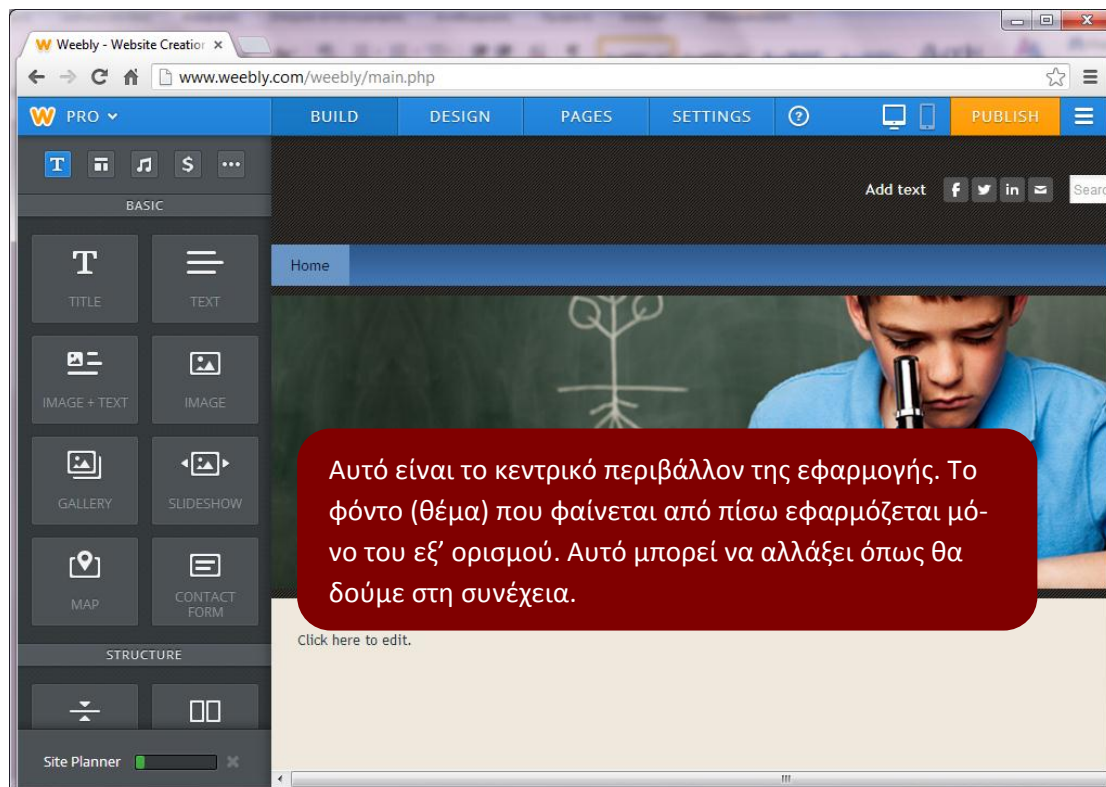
Weebly - Website Creatio ×

www.weebly.com/weebly/main.php

PRO

BUILD DESIGN PAGES SETTINGS ? PUBLISH

BASIC

TITLE TEXT

IMAGE + TEXT IMAGE

GALLERY SLIDESHOW

MAP CONTACT FORM

STRUCTURE

Site Planner

Add text

Searc

Home

Αυτό είναι το κεντρικό περιβάλλον της εφαρμογής. Το φόντο (θέμα) που φαίνεται από πίσω εφαρμόζεται μόνο του εξ’ ορισμού. Αυτό μπορεί να αλλάξει όπως θα δούμε στη συνέχεια.

Click here to edit.